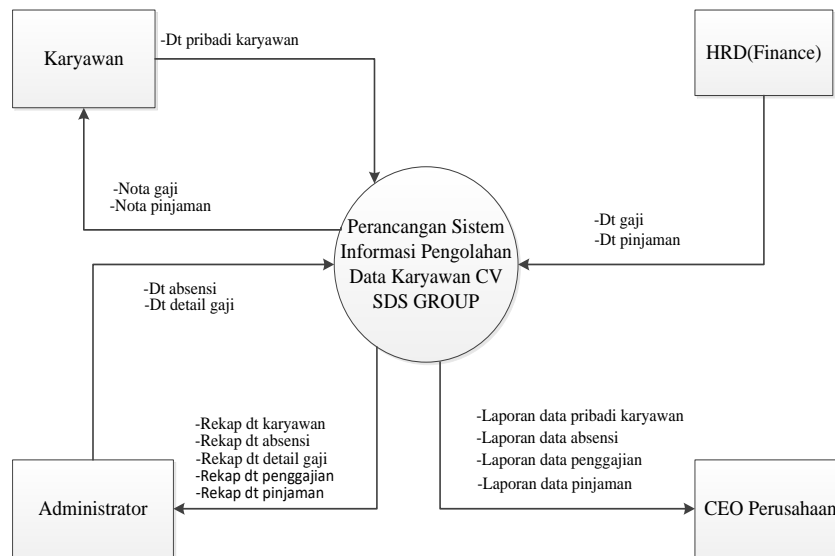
Karyawan

-Dt pribadi karyawan

HRD(Finance)

-Nota gaji
-Nota pinjaman

Perancangan Sistem Informasi Pengolahan Data Karyawan CV SDS GROUP

-Dt gaji
-Dt pinjaman

-Dt absensi
-Dt detail gaji

-Rekap dt karyawan
-Rekap dt absensi
-Rekap dt detail gaji
-Rekap dt penggajian
-Rekap dt pinjaman

-Laporan data pribadi karyawan
-Laporan data absensi
-Laporan data penggajian
-Laporan data pinjaman

Administrator

CEO Perusahaan